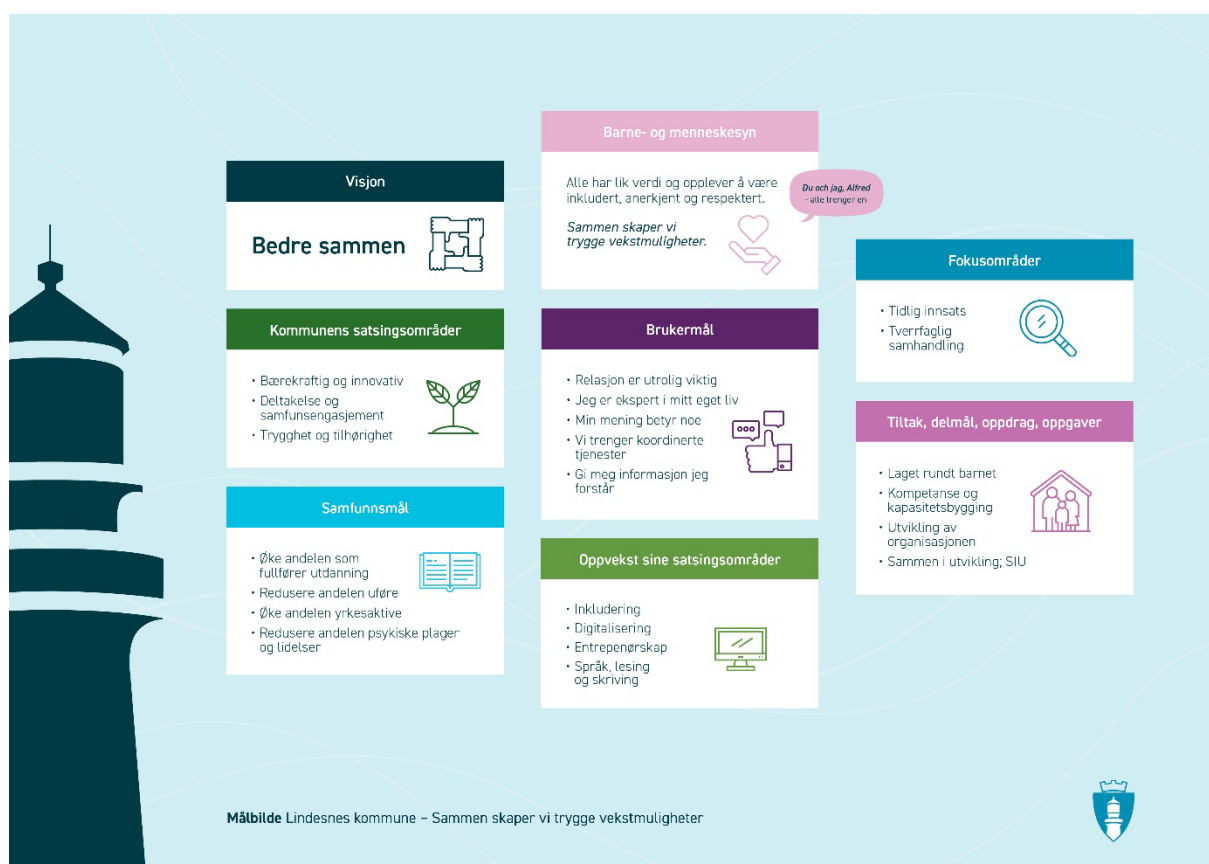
Visjon

Bedre sammen

Kommunens satsingsområder

• Bærekraftig og innovativ
• Deltakelse og samfunsengasjement
• Trygghet og tilhørighet

Samfunnsmål

• Øke andelen som fullfører utdanning
• Redusere andelen uføre
• Øke andelen yrkesaktive
• Redusere andelen psykiske plager og lidelser

Barne- og menneskesyn

Alle har lik verdi og opplever å være inkludert, anerkjent og respektert.

Sammen skaper vi trygge vekstmuligheter.

Du och jag, Alfred - alle trenger en

Brukermål

• Relasjon er utrolig viktig
• Jeg er ekspert i mitt eget liv
• Min mening betyr noe
• Vi trenger koordinerte tjenester
• Gi meg informasjon jeg forstår

Oppvekst sine satsingsområder

• Inkludering
• Digitalisering
• Entrepenørskap
• Språk, lesing og skriving

Fokusområder

• Tidlig innsats
• Tverrfaglig samhandling

Tiltak, delmål, oppdrag, oppgaver

• Laget rundt barnet
• Kompetanse og kapasitetsbygging
• Utvikling av organisasjonen
• Sammen i utvikling; SIU

Målbilde Lindesnes kommune – Sammen skaper vi trygge vekstmuligheter